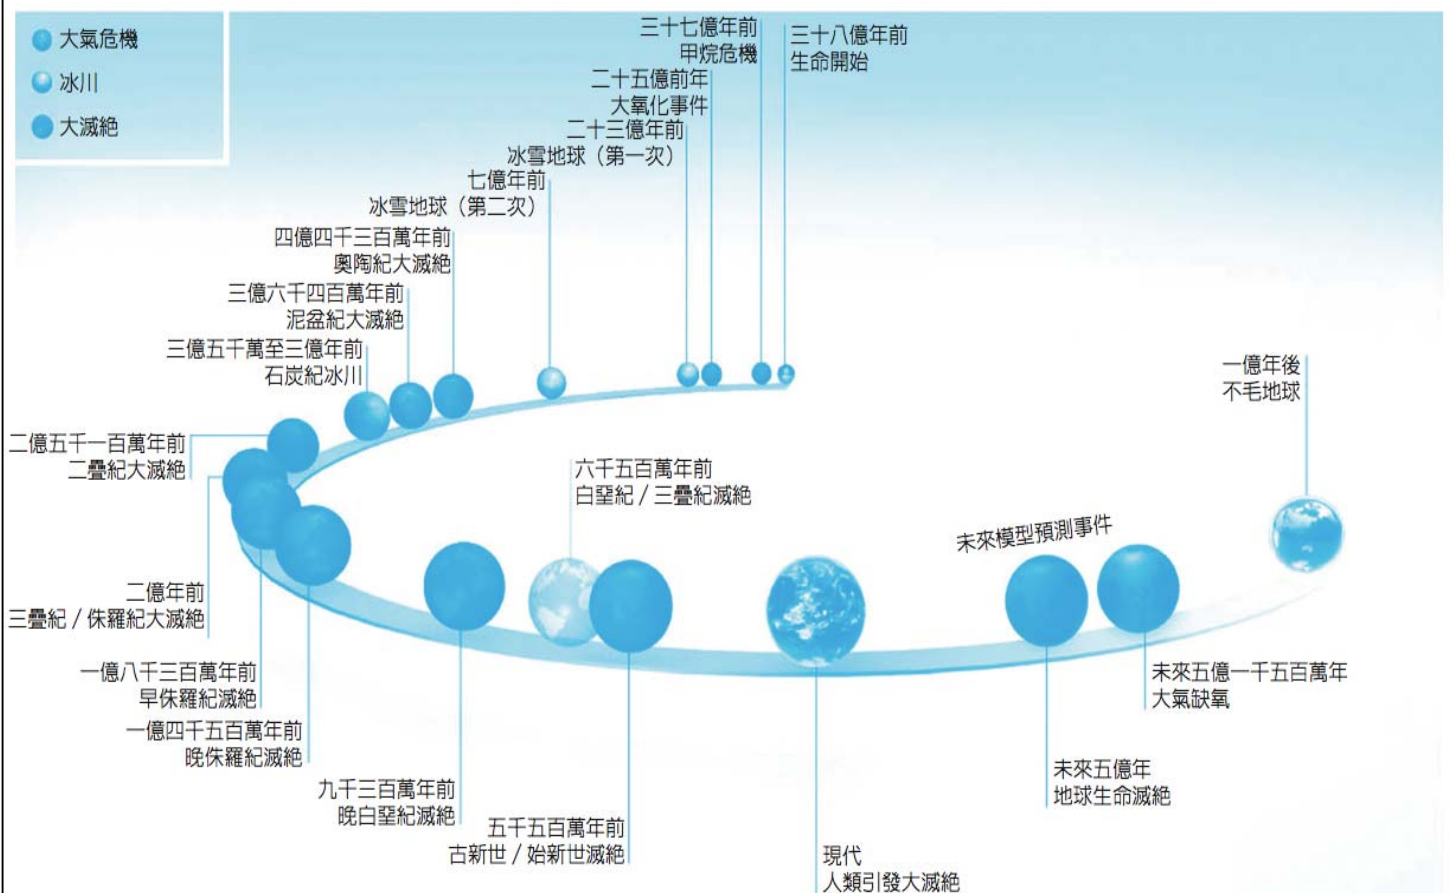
大氣危機
冰川
大滅絕

三十七億年前
甲烷危機

三十八億年前
生命開始

二十五億前年
大氧化事件

二十三億年前
冰雪地球（第一次）

七億年前
冰雪地球（第二次）

四億四千三百萬年前
奧陶紀大滅絕

三億六千四百萬年前
泥盆紀大滅絕

三億五千萬至三億年前
石炭紀冰川

二億五千一百萬年前
二疊紀大滅絕

二億年前
三疊紀 / 侏羅紀大滅絕

一億八千三百萬年前
早侏羅紀滅絕

一億四千五百萬年前
晚侏羅紀滅絕

九千三百萬年前
晚白堊紀滅絕

六千五百萬年前
白堊紀 / 三疊紀滅絕

五千五百萬年前
古新世 / 始新世滅絕

現代
人類引發大滅絕

未來模型預測事件

未來五億年
地球生命滅絕

未來五億一千五百萬年
大氣缺氧

一億年後
不毛地球